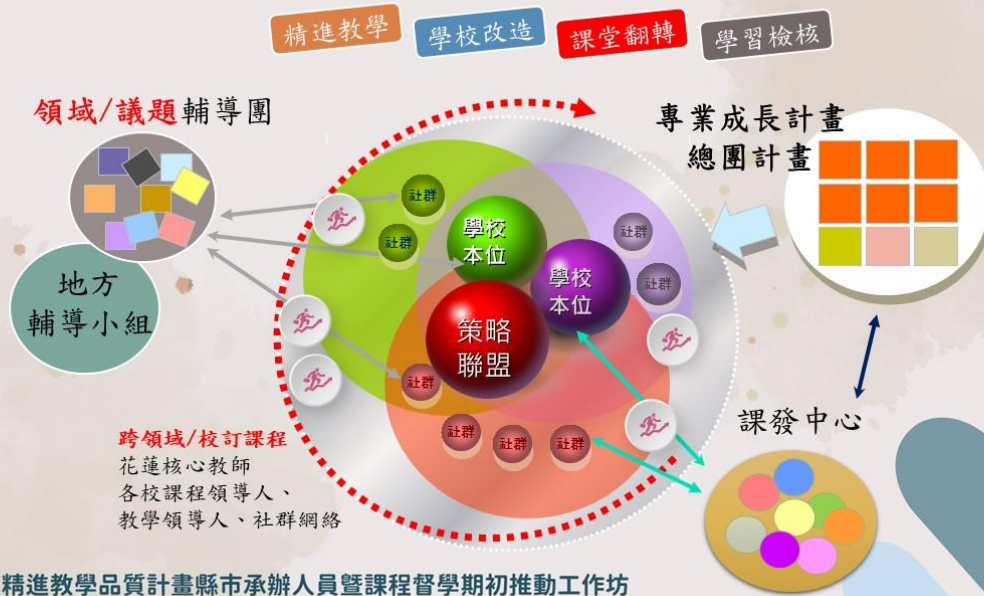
精進教學 學校改造 課堂翻轉 學習檢核

領域/議題輔導團

地方輔導小組

專業成長計畫
總團計畫

社群
社群
學校本位
學校本位
社群
社群
策略聯盟
社群
社群
社群
社群

課發中心

跨領域/校訂課程
花蓮核心教師
各校課程領導人、
教學領導人、社群網絡

精進教學品質計畫縣市承辦人員暨課程督學期初推動工作坊